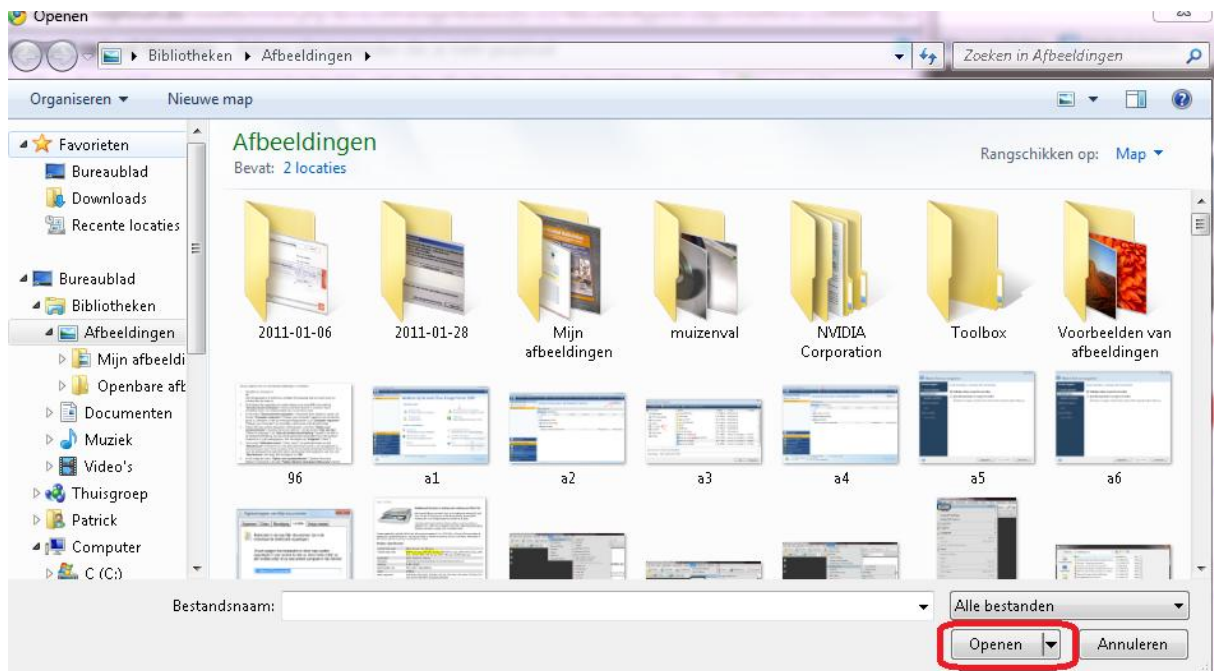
Openen

Bibliotheken ▸ Afbeeldingen ▸

Zoeken in Afbeeldingen

Organiseren ▾ Nieuwe map

Favorieten
Bureaublad
Downloads
Recente locaties

Bureaublad
Bibliotheken
Afbeeldingen
Mijn afbeeldi
Openbare afb
Documenten
Muziek
Video's
Thuisgroep
Patrick
Computer
C (C:)

Afbeeldingen
Bevat: 2 locaties

Rangschikken op: Map ▾

2011-01-06
2011-01-28
Mijn afbeeldingen
muizenval
NVIDIA Corporation
Toolbox
Voorbeelden van afbeeldingen
96
a1
a2
a3
a4
a5
a6

Bestandsnaam:
Alle bestanden
Openen
Annuleren